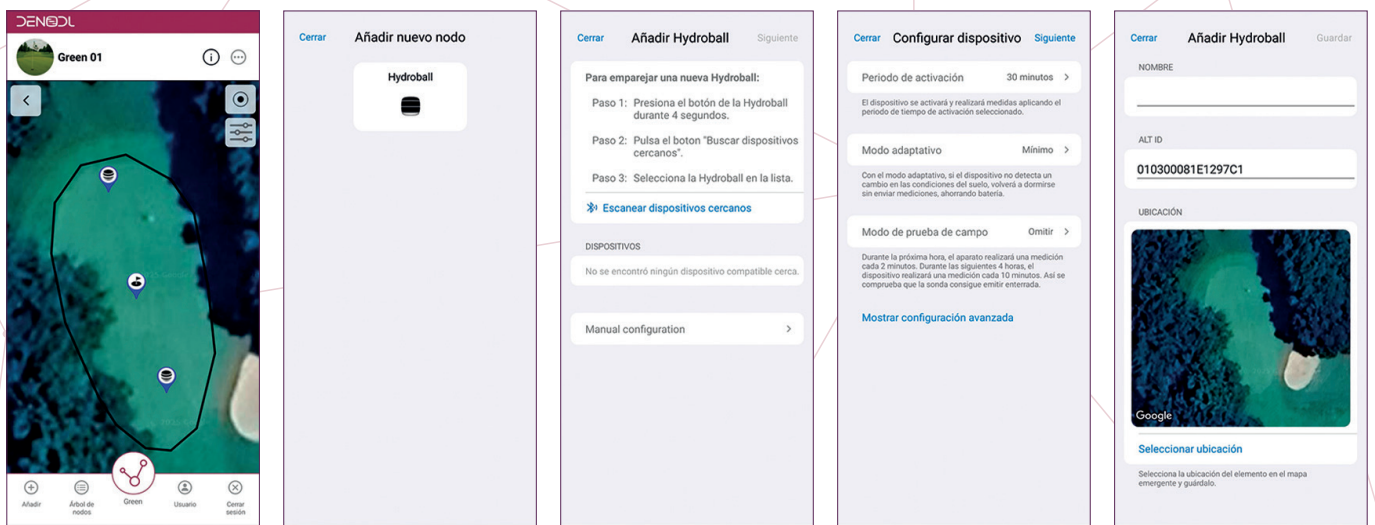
DENODL

Green 01

Añadir

Árbol de nodos

Green

Usuario

Cerrar sesión

Cerrar

Añadir nuevo nodo

Hydroball

Cerrar

Añadir Hydroball

Siguiente

Para emparejar una nueva Hydroball:

Paso 1: Presiona el botón de la Hydroball durante 4 segundos.

Paso 2: Pulsa el boton "Buscar dispositivos cercanos".

Paso 3: Selecciona la Hydroball en la lista.

Escanear dispositivos cercanos

DISPOSITIVOS

No se encontró ningún dispositivo compatible cerca.

Manual configuration

Cerrar

Configurar dispositivo

Siguiente

Periodo de activación

30 minutos

El dispositivo se activará y realizará medidas aplicando el periodo de tiempo de activación seleccionado.

Modo adaptativo

Mínimo

Con el modo adaptativo, si el dispositivo no detecta un cambio en las condiciones del suelo, volverá a dormirse sin enviar mediciones, ahorrando batería.

Modo de prueba de campo

Omitir

Durante la próxima hora, el aparato realizará una medición cada 2 minutos. Durante las siguientes 4 horas, el dispositivo realizará una medición cada 10 minutos. Así se comprueba que la sonda consigue emitir enterrada.

Mostrar configuración avanzada

Cerrar

Añadir Hydroball

Guardar

NOMBRE

ALT ID

010300081E1297C1

UBICACIÓN

Google

Seleccionar ubicación

Selecciona la ubicación del elemento en el mapa emergente y guárdalo.